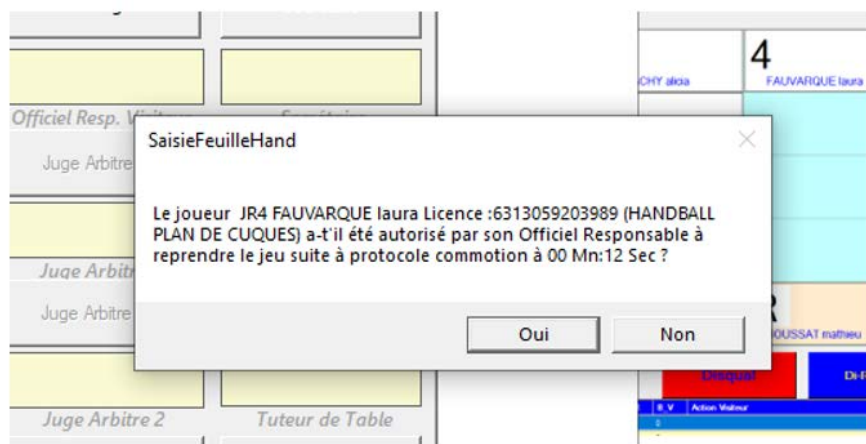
Officiel Resp. Visiteur
Juge Arbitre
Juge Arbitre
Juge Arbitre
Juge Arbitre 2
Tuteur de Table

4
CHY alicia
FAUVARQUE laura

SaisieFeuilleHand

Le joueur JR4 FAUVARQUE laura Licence :6313059203989 (HANDBALL PLAN DE CUQUES) a-t'il été autorisé par son Officiel Responsable à reprendre le jeu suite à protocole commotion à 00 Mn:12 Sec ?

Oui
Non

R
OUSSAT mathieu
Disqual
Di-F
Action Visiteur